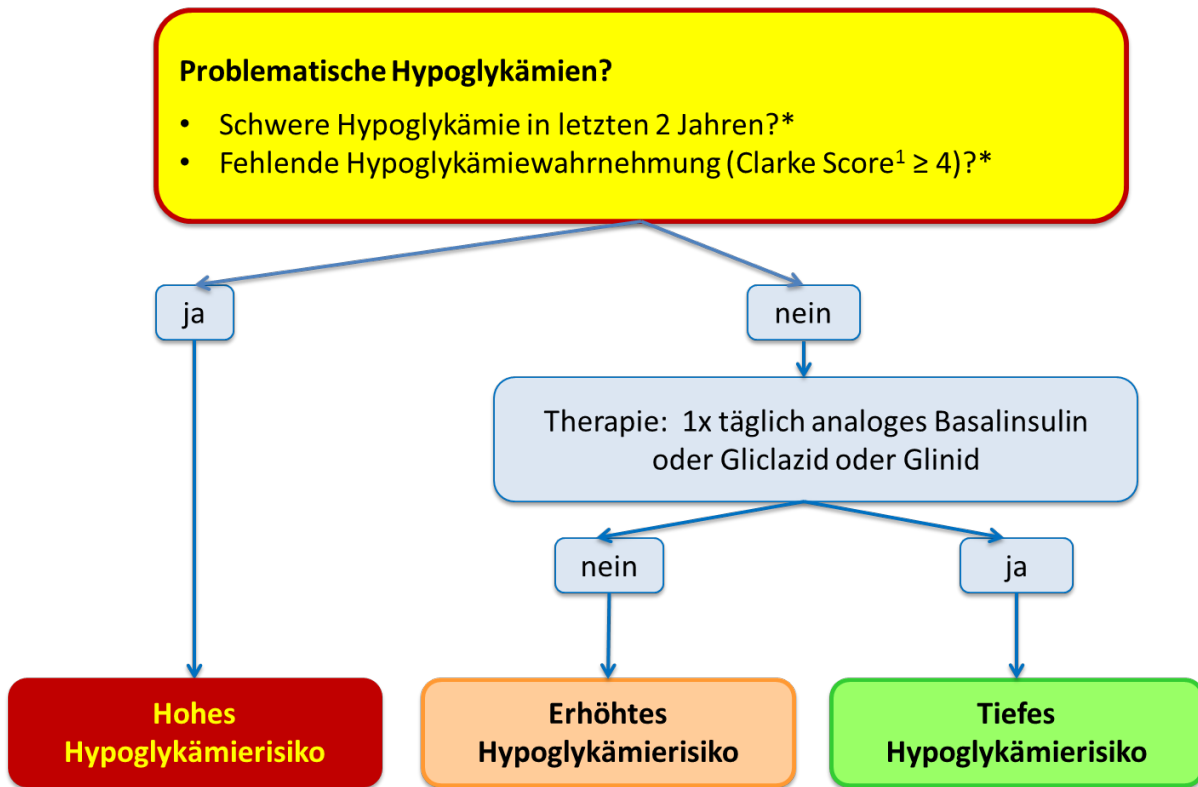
Problematische Hypoglykämien?

- Schwere Hypoglykämie in letzten 2 Jahren?*
- Fehlende Hypoglykämiewahrnehmung (Clarke Score$^1$ ≥ 4)?*

ja

nein

Therapie: 1x täglich analoges Basalinsulin oder Gliclazid oder Glinid

nein

ja

Hohes Hypoglykämierisiko

Erhöhtes Hypoglykämierisiko

Tiefes Hypoglykämierisiko